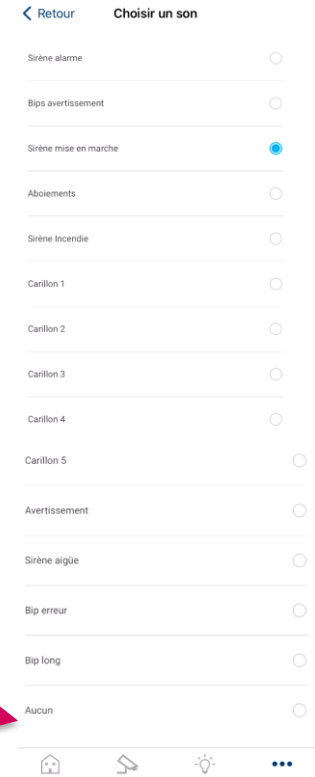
< Retour Choisir un son

Sirène alarme

Bips avertissement

Sirène mise en marche

Aboiements

Sirène Incendie

Carillon 1

Carillon 2

Carillon 3

Carillon 4

Carillon 5

Avertissement

Sirène aigüe

Bip erreur

Bip long

Aucun

•••